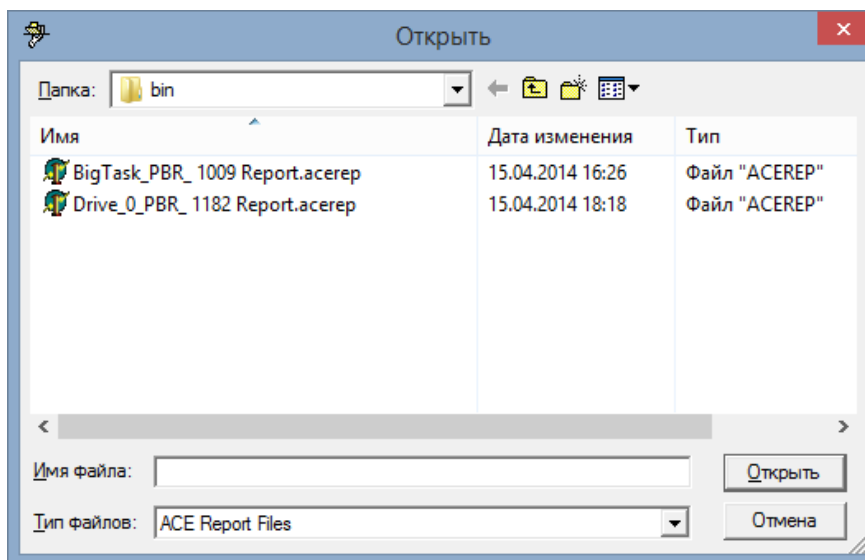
Открыть

Папка: bin

| Имя | Дата изменения | Тип |
|---|---|---|
| BigTask_PBR_ 1009 Report.acerep | 15.04.2014 16:26 | Файл "ACEREP" |
| Drive_0_PBR_ 1182 Report.acerep | 15.04.2014 18:18 | Файл "ACEREP" |

Имя файла:
Открыть

Тип файлов: ACE Report Files
Отмена